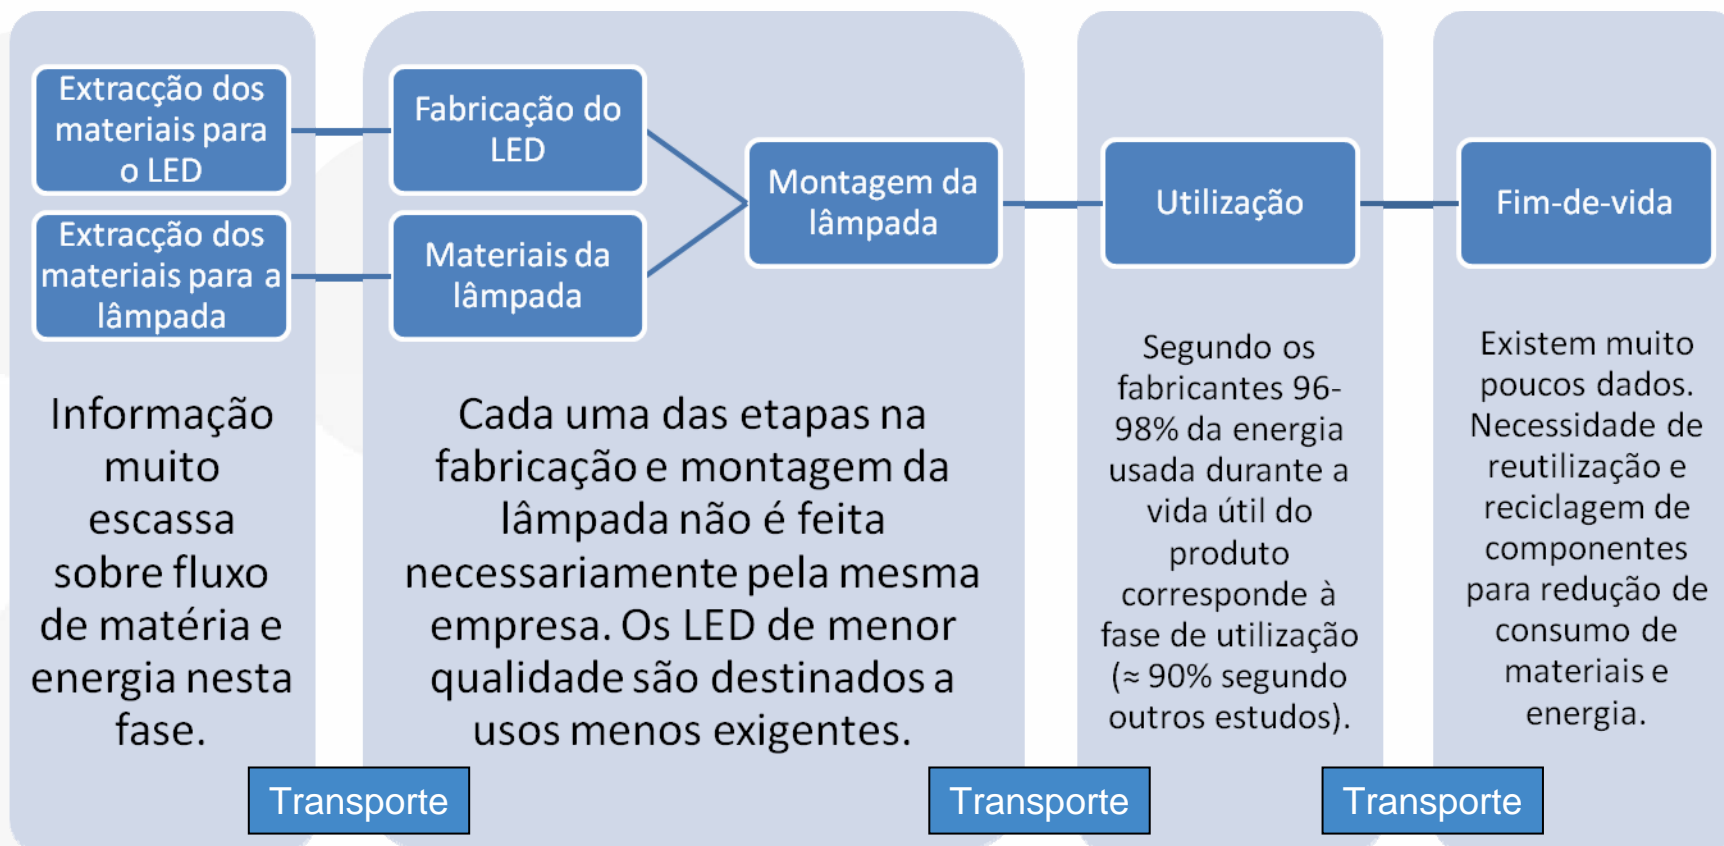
Extracção dos materiais para o LED

Extracção dos materiais para a lâmpada

Fabricação do LED

Materiais da lâmpada

Montagem da lâmpada

Utilização

Fim-de-vida

Informação muito escassa sobre fluxo de matéria e energia nesta fase.

Cada uma das etapas na fabricação e montagem da lâmpada não é feita necessariamente pela mesma empresa. Os LED de menor qualidade são destinados a usos menos exigentes.

Segundo os fabricantes 96-98% da energia usada durante a vida útil do produto corresponde à fase de utilização (≈ 90% segundo outros estudos).

Existem muito poucos dados. Necessidade de reutilização e reciclagem de componentes para redução de consumo de materiais e energia.

Transporte

Transporte

Transporte